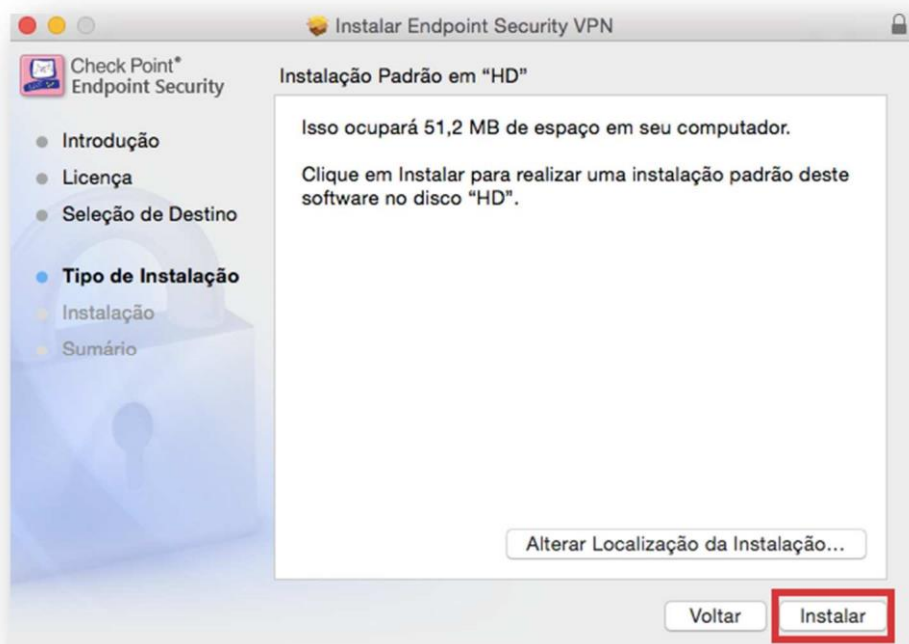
Instalar Endpoint Security VPN

Check Point®
Endpoint Security

Introdução
Licença
Seleção de Destino
Tipo de Instalação
Instalação
Sumário

Instalação Padrão em “HD”

Isso ocupará 51,2 MB de espaço em seu computador.

Clique em Instalar para realizar uma instalação padrão deste software no disco “HD”.

Alterar Localização da Instalação...

Voltar

Instalar